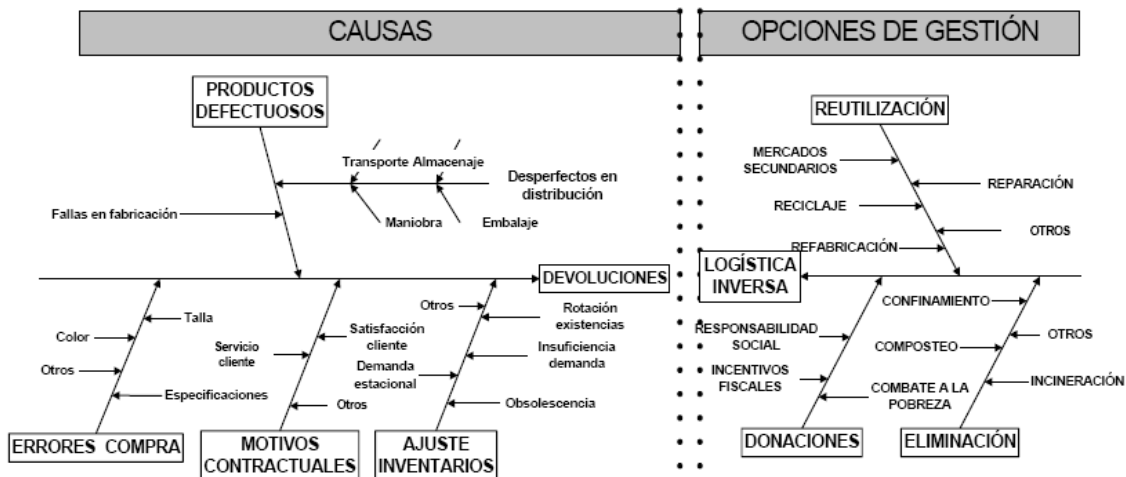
CAUSAS

OPCIONES DE GESTIÓN

PRODUCTOS DEFECTUOSOS

Transporte Almacenaje

Desperfectos en distribución

Fallas en fabricación

Maniobra

Embalaje

DEVOLUCIONES

Otros

Rotación existencias

Talla

Color

Satisfacción cliente

Insuficiencia demanda

Servicio cliente

Demanda estacional

Otros

Especificaciones

Otros

Obsolescencia

ERRORES COMPRA

MOTIVOS CONTRACTUALES

AJUSTE INVENTARIOS

REUTILIZACIÓN

MERCADOS SECUNDARIOS

REPARACIÓN

RECICLAJE

OTROS

REFABRICACIÓN

LOGÍSTICA INVERSA

CONFINAMIENTO

RESPONSABILIDAD SOCIAL

OTROS

COMPOSTEO

INCENTIVOS FISCALES

INCINERACIÓN

COMBATE A LA POBREZA

DONACIONES

ELIMINACIÓN